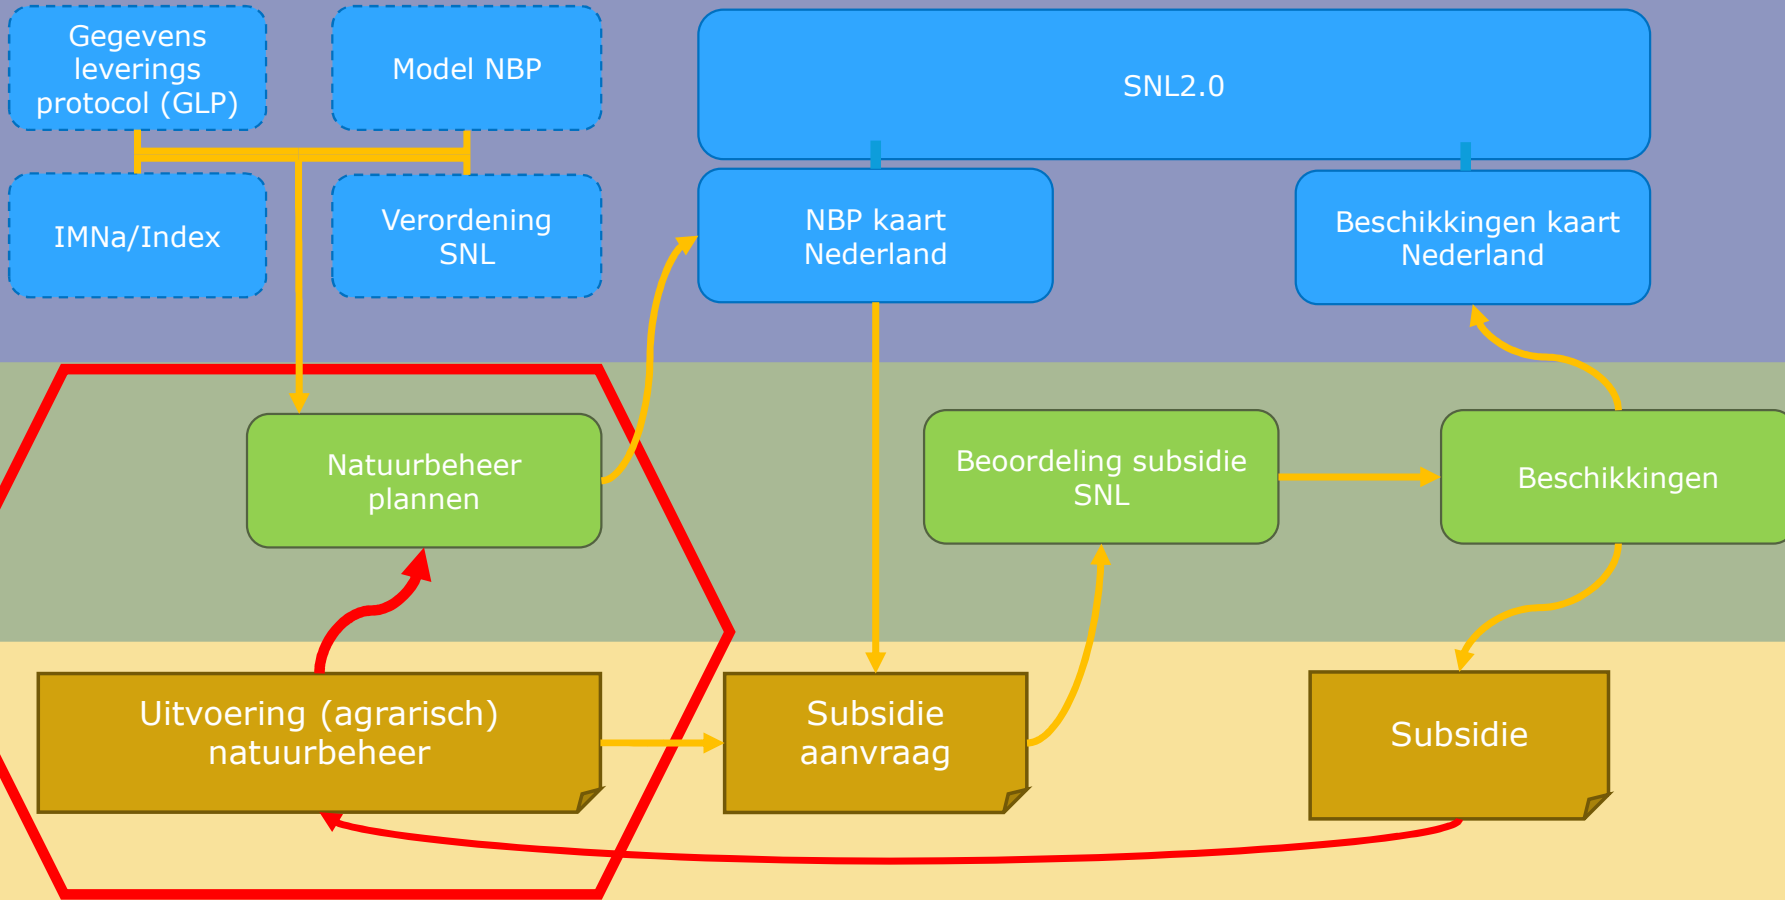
Gegevens leverings protocol (GLP)

Model NBP

IMNa/Index

Verordening SNL

SNL2.0

NBP kaart Nederland

Beschikkingen kaart Nederland

Natuurbeheer plannen

Beoordeling subsidie SNL

Beschikkingen

Uitvoering (agrarisch) natuurbeheer

Subsidie aanvraag

Subsidie